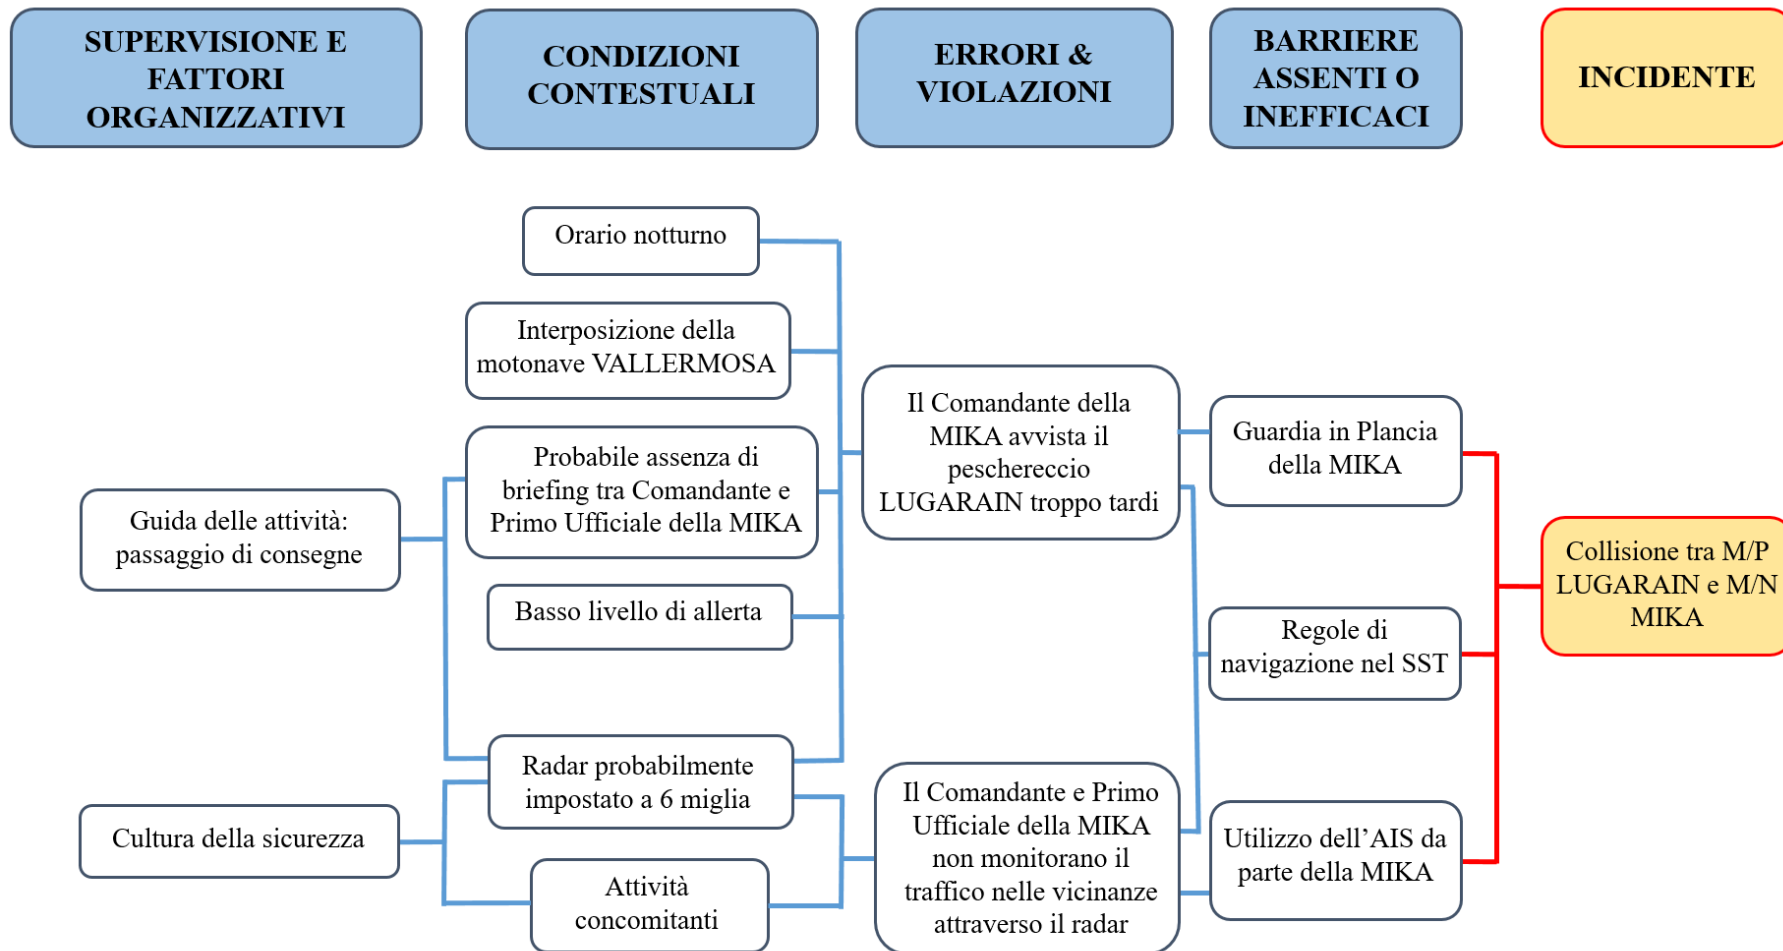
SUPERVISIONE E FATTORI ORGANIZZATIVI

CONDIZIONI CONTESTUALI

ERRORI & VIOLAZIONI

BARRIERE ASSENTI O INEFFICACI

INCIDENTE

Orario notturno

Interposizione della motonave VALLERMOSA

Probabile assenza di briefing tra Comandante e Primo Ufficiale della MIKA

Basso livello di allerta

Radar probabilmente impostato a 6 miglia

Attività concomitanti

Guida delle attività: passaggio di consegne

Cultura della sicurezza

Il Comandante della MIKA avvista il peschereccio LUGARAIN troppo tardi

Il Comandante e Primo Ufficiale della MIKA non monitorano il traffico nelle vicinanze attraverso il radar

Guardia in Plancia della MIKA

Regole di navigazione nel SST

Utilizzo dell'AIS da parte della MIKA

Collisione tra M/P LUGARAIN e M/N MIKA